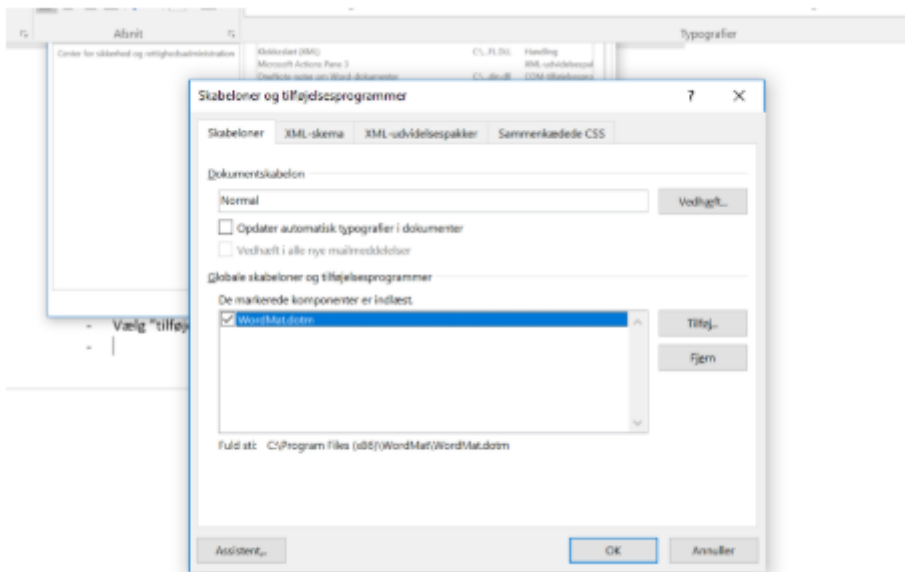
Afsnit

Typografier

Center for sikkerhed og rettighedsadministration

Ekkleslaet (XML) C:\...FL.DLL Handling
Microsoft Actions Pane 3 XML-udvidelsespal
Diefkste noter om Word dokumenter C:\...dir.dll COM-tilføjelsespro

Skabeloner og tilføjelsesprogrammer

?

Skabeloner | XML-skema | XML-udvidelsespakker | Sammenkædede CSS

Dokumentskabelon

Normal

Vedhæft...

Opdater automatisk typografier i dokumenter

Vedhæft i alle nye mailmeddelelser

Globale skabeloner og tilføjelsesprogrammer

De markerede komponenter er indlæst.

WordMat.dotm

Tilføj...

Fjern

Fuld sti: C:\Program Files (x86)\WordMat\WordMat.dotm

- Vælg "tilføj

-

Assistent...

OK

Annuller